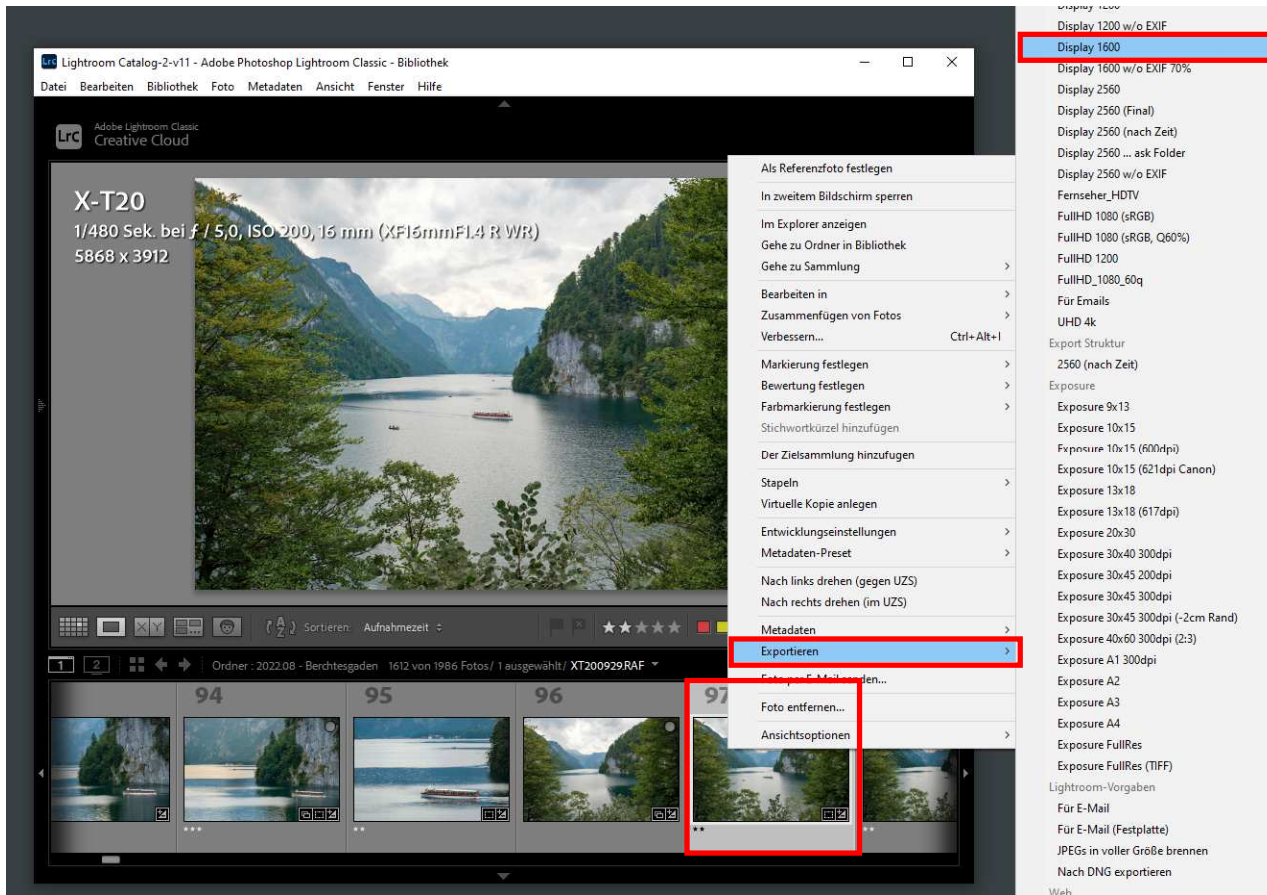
Lightroom Catalog-2-v11 - Adobe Photoshop Lightroom Classic - Bibliothek
Datei Bearbeiten Bibliothek Foto Metadaten Ansicht Fenster Hilfe

Lrc Adobe Lightroom Classic
Creative Cloud

X-T20
1/480 Sek. bei ƒ / 5,0, ISO 200, 16 mm (XF16mmF1.4 R WR)
5868 x 3912

Sortieren: Aufnahmezeit

1 2 Ordner : 2022.08 - Berchtesgaden 1612 von 1986 Fotos / 1 ausgewählt / XT200929.RAF

94 95 96 97

Als Referenzfoto festlegen
In zweitem Bildschirm sperren
Im Explorer anzeigen
Gehe zu Ordner in Bibliothek
Gehe zu Sammlung
Bearbeiten in
Zusammenfügen von Fotos
Verbessern... Ctrl+Alt+I
Markierung festlegen
Bewertung festlegen
Farbmarkierung festlegen
Stichwortkürzel hinzufügen
Der Zielsammlung hinzufügen
Stapeln
Virtuelle Kopie anlegen
Entwicklungseinstellungen
Metadaten-Preset
Nach links drehen (gegen UZS)
Nach rechts drehen (im UZS)
Metadaten
Exportieren
Foto per E-Mail senden...
Foto entfernen...
Ansichtsoptionen

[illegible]
Display 1200 w/o EXIF
Display 1600
Display 1600 w/o EXIF 70%
Display 2560
Display 2560 (Final)
Display 2560 (nach Zeit)
Display 2560 ... ask Folder
Display 2560 w/o EXIF
Fernseher_HDTV
FullHD 1080 (sRGB)
FullHD 1080 (sRGB, Q60%)
FullHD 1200
FullHD_1080_60q
Für Emails
UHD 4k
Export Struktur
2560 (nach Zeit)
Exposure
Exposure 9x13
Exposure 10x15
Exposure 10x15 (600dpi)
Exposure 10x15 (621dpi Canon)
Exposure 13x18
Exposure 13x18 (617dpi)
Exposure 20x30
Exposure 30x40 300dpi
Exposure 30x45 200dpi
Exposure 30x45 300dpi
Exposure 30x45 300dpi (-2cm Rand)
Exposure 40x60 300dpi (2:3)
Exposure A1 300dpi
Exposure A2
Exposure A3
Exposure A4
Exposure FullRes
Exposure FullRes (TIFF)
Lightroom-Vorgaben
Für E-Mail
Für E-Mail (Festplatte)
JPEGs in voller Größe brennen
Nach DNG exportieren
Web